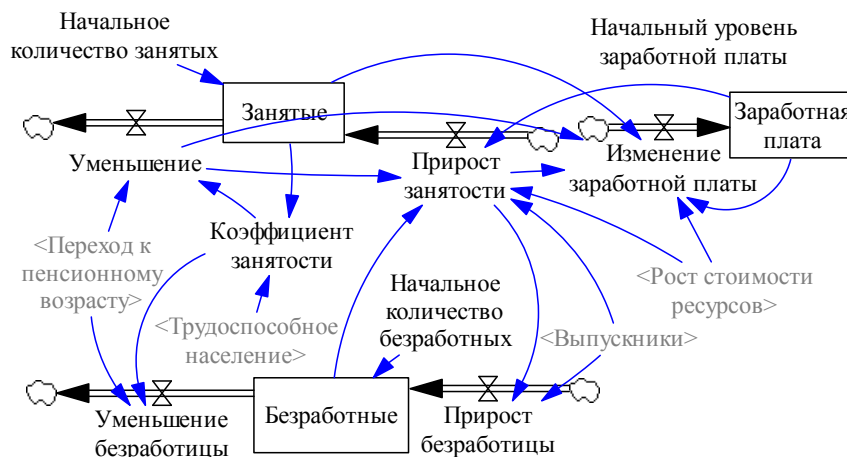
Начальное количество занятых

Начальный уровень заработной платы

Занятые

Заработная плата

Уменьшение

Прирост занятости

Изменение заработной платы

Коэффициент занятости

<Переход к пенсионному возрасту>

<Рост стоимости ресурсов>

Начальное количество безработных

<Трудоспособное население>

<Выпускники>

Уменьшение безработицы

Безработные

Прирост безработицы